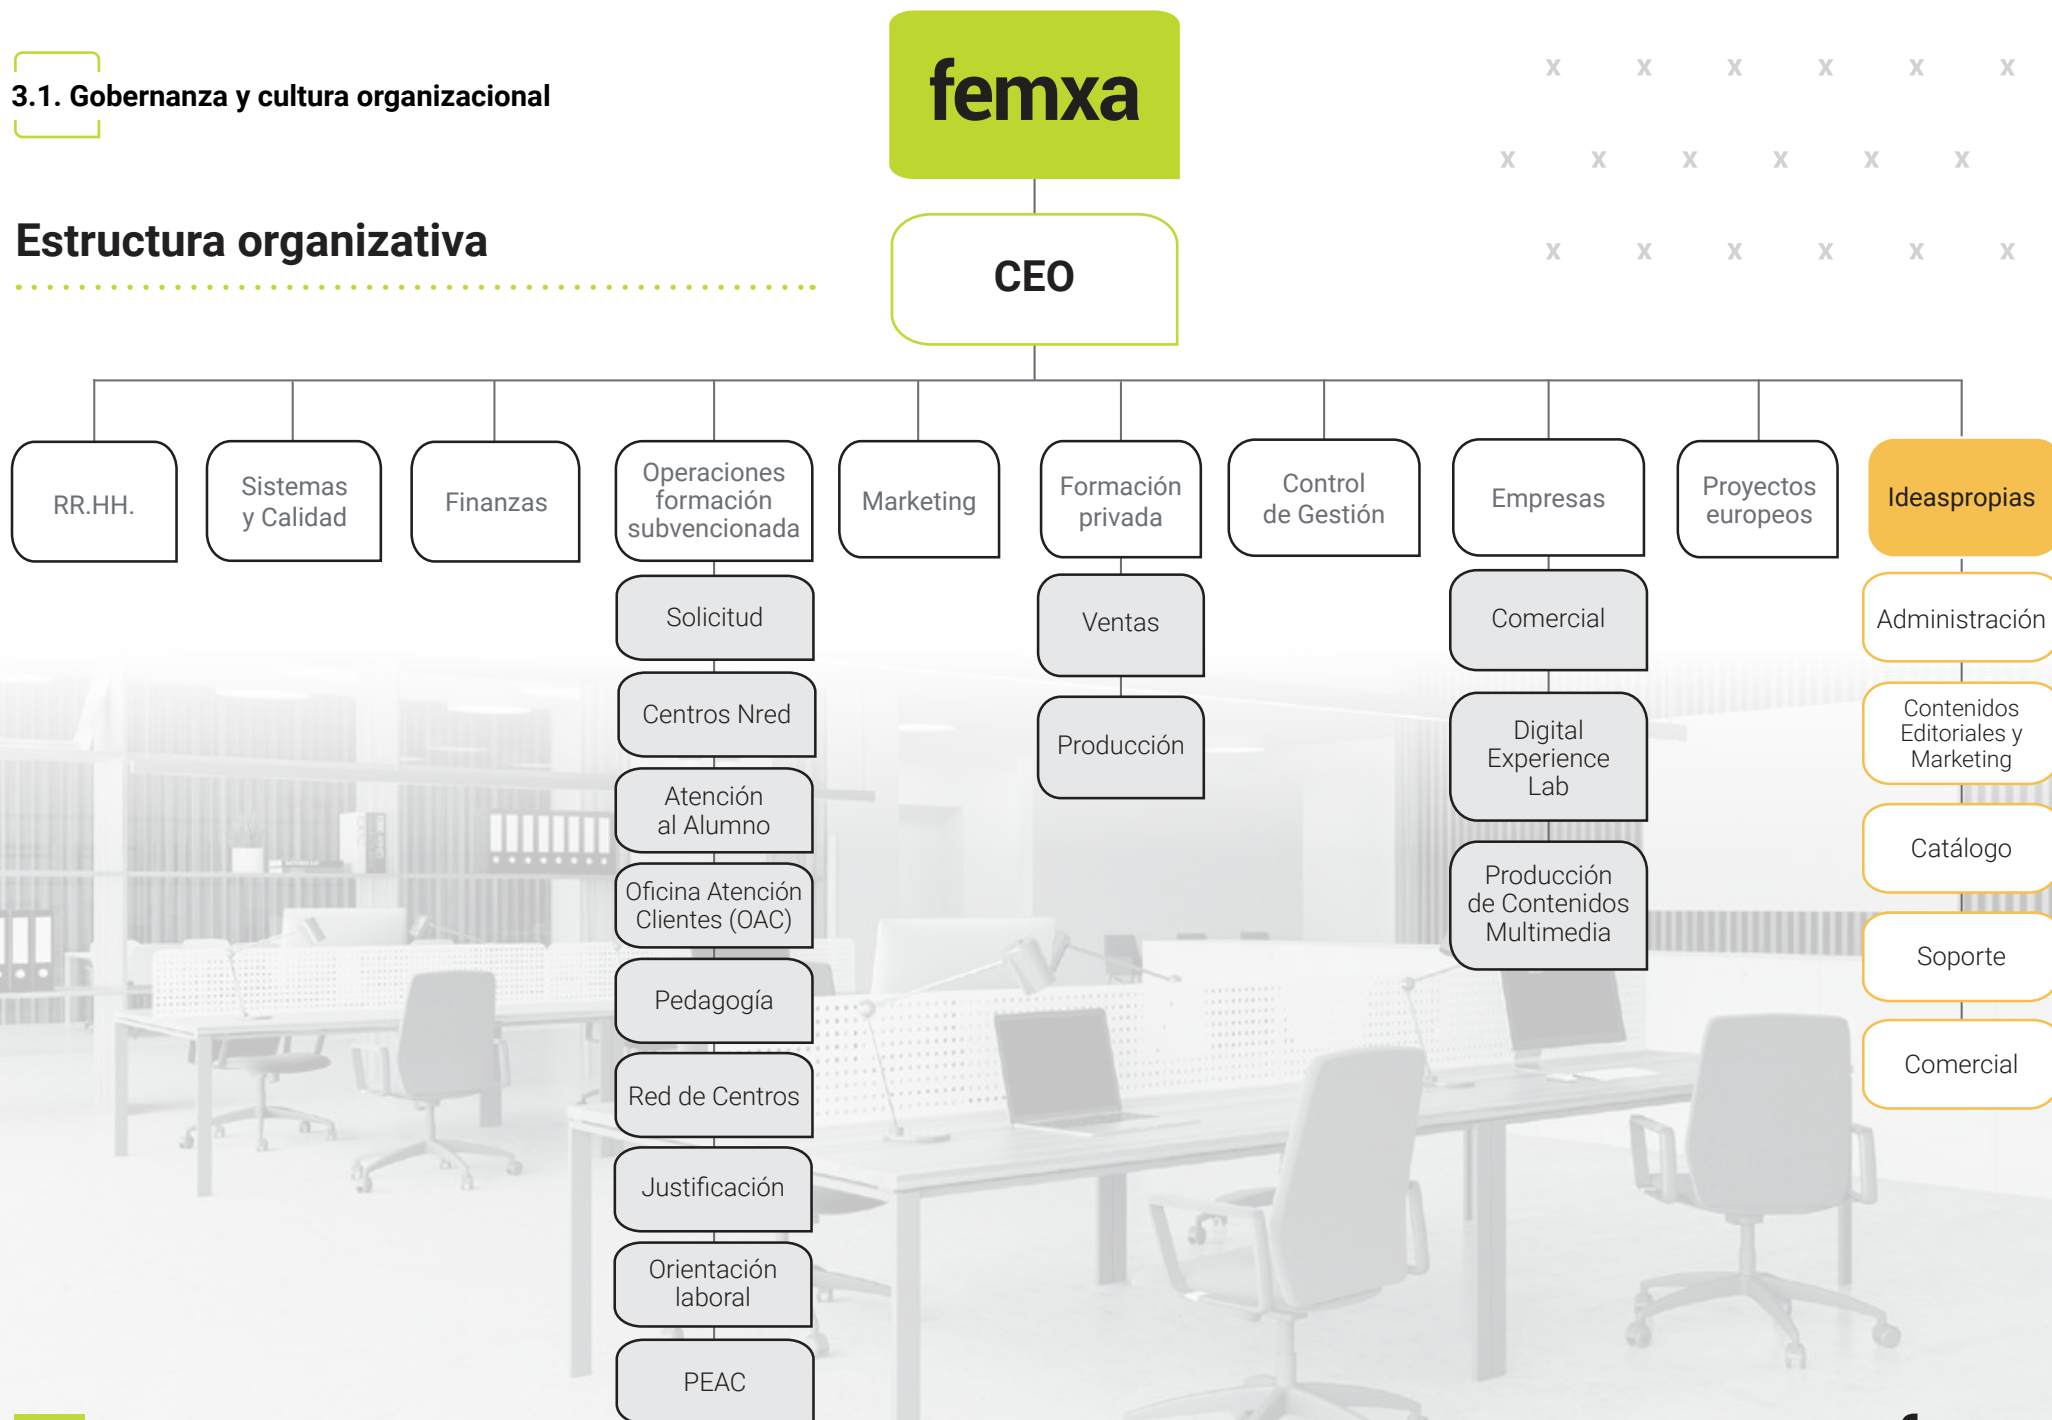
3.1. Gobernanza y cultura organizacional

femxa

Estructura organizativa

CEO

RR.HH.

Sistemas y Calidad

Finanzas

Operaciones formación subvencionada

Solicitud

Centros Nred

Atención al Alumno

Oficina Atención Clientes (OAC)

Pedagogía

Red de Centros

Justificación

Orientación laboral

PEAC

Marketing

Formación privada

Ventas

Producción

Control de Gestión

Empresas

Comercial

Digital Experience Lab

Producción de Contenidos Multimedia

Proyectos europeos

Ideaspropias

Administración

Contenidos Editoriales y Marketing

Catálogo

Soporte

Comercial